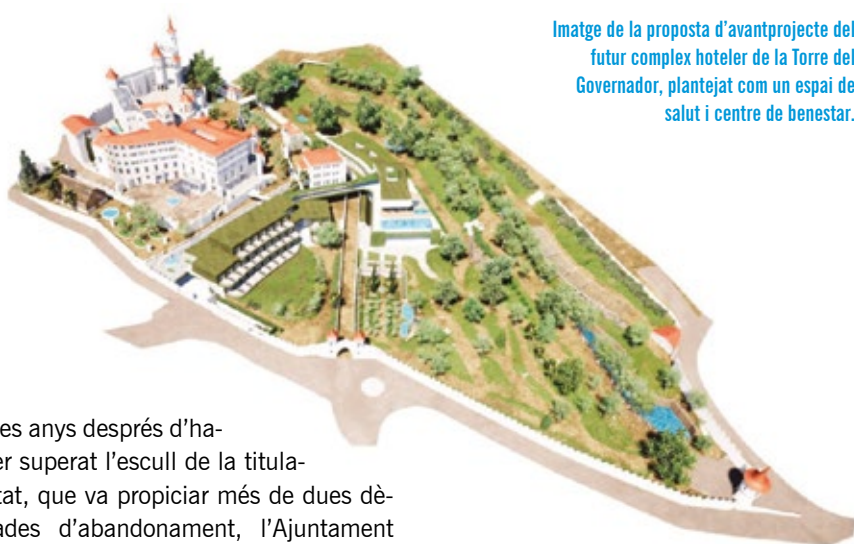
Imatge de la proposta d'avantprojecte del futur complex hoteler de la Torre del Governador, plantejat com un espai de salut i centre de benestar.

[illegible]es anys després d'ha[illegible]er superat l'escull de la titula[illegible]tat, que va propiciar més de dues dè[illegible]ades d'abandonament, l'Ajuntament